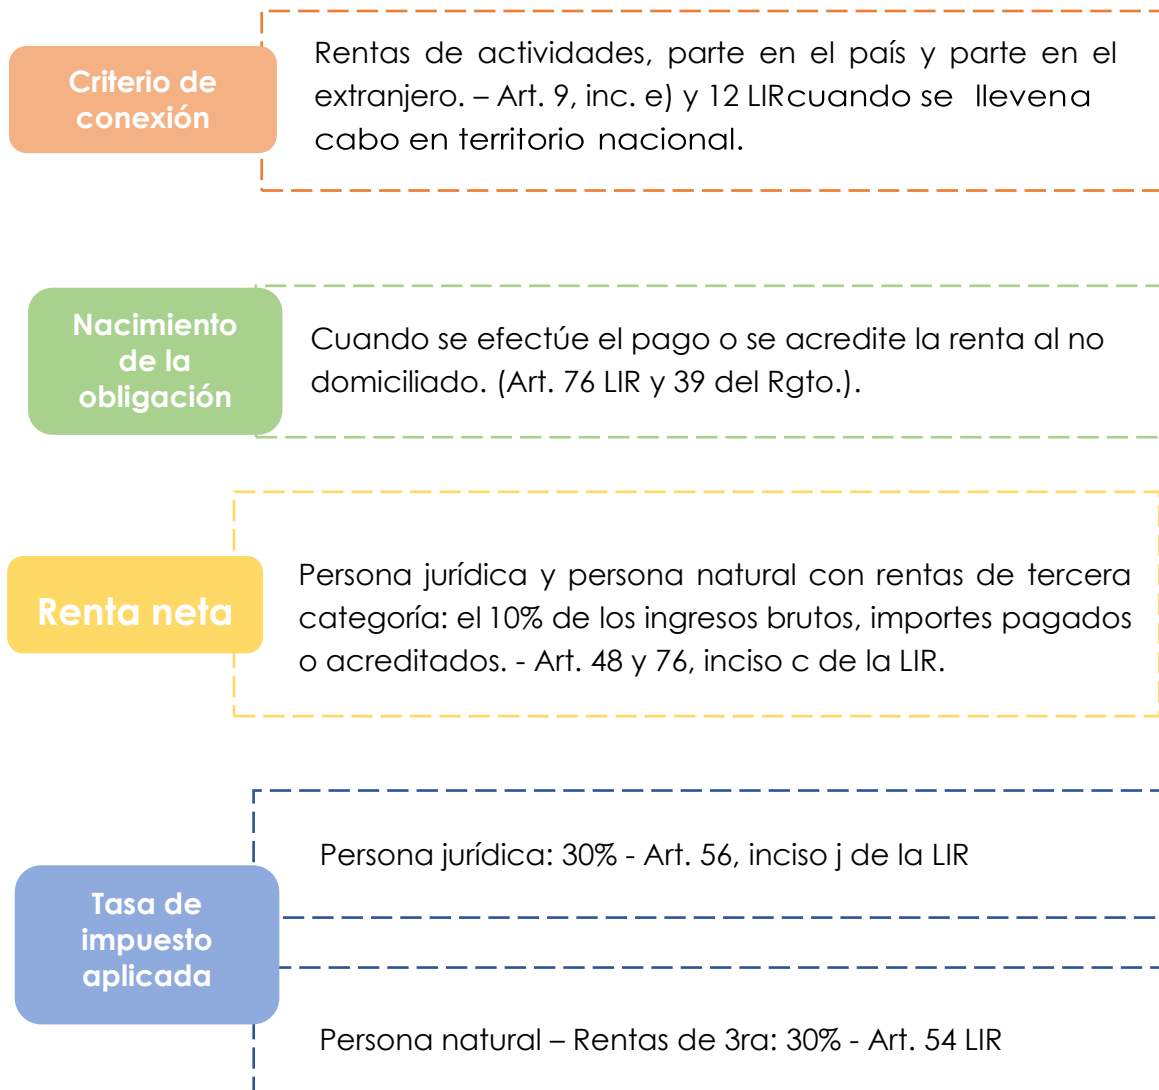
Criterio de conexión

Rentas de actividades, parte en el país y parte en el extranjero. – Art. 9, inc. e) y 12 LIRcuando se llevena cabo en territorio nacional.

Nacimiento de la obligación

Cuando se efectúe el pago o se acredite la renta al no domiciliado. (Art. 76 LIR y 39 del Rgto.).

Renta neta

Persona jurídica y persona natural con rentas de tercera categoría: el 10% de los ingresos brutos, importes pagados o acreditados. - Art. 48 y 76, inciso c de la LIR.

Tasa de impuesto aplicada

Persona jurídica: 30% - Art. 56, inciso j de la LIR

Persona natural – Rentas de 3ra: 30% - Art. 54 LIR